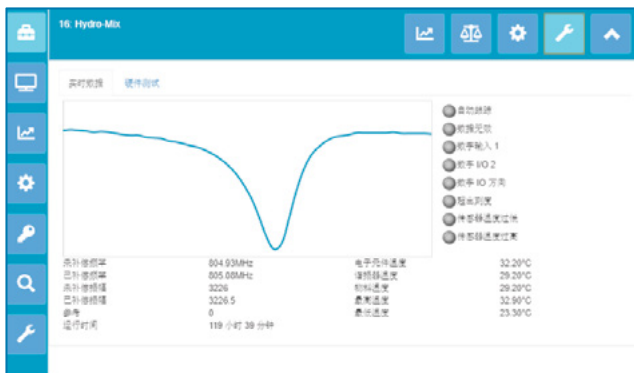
16: Hydro-Mix

实时数据 硬件测试

自动跟踪
数据无效
数字输入 1
数字 I/O 2
数字 I/O 方向
超出范围
传感器温度过低
传感器温度过高

未补偿频率 804.93MHz
已补偿频率 805.08MHz
未补偿幅值 3226
已补偿幅值 3226.5
参考 0
运行时间 119 小时 39 分钟

电子元件温度 32.20°C
谐振器温度 29.20°C
物料温度 29.20°C
最高温度 32.90°C
最低温度 23.30°C